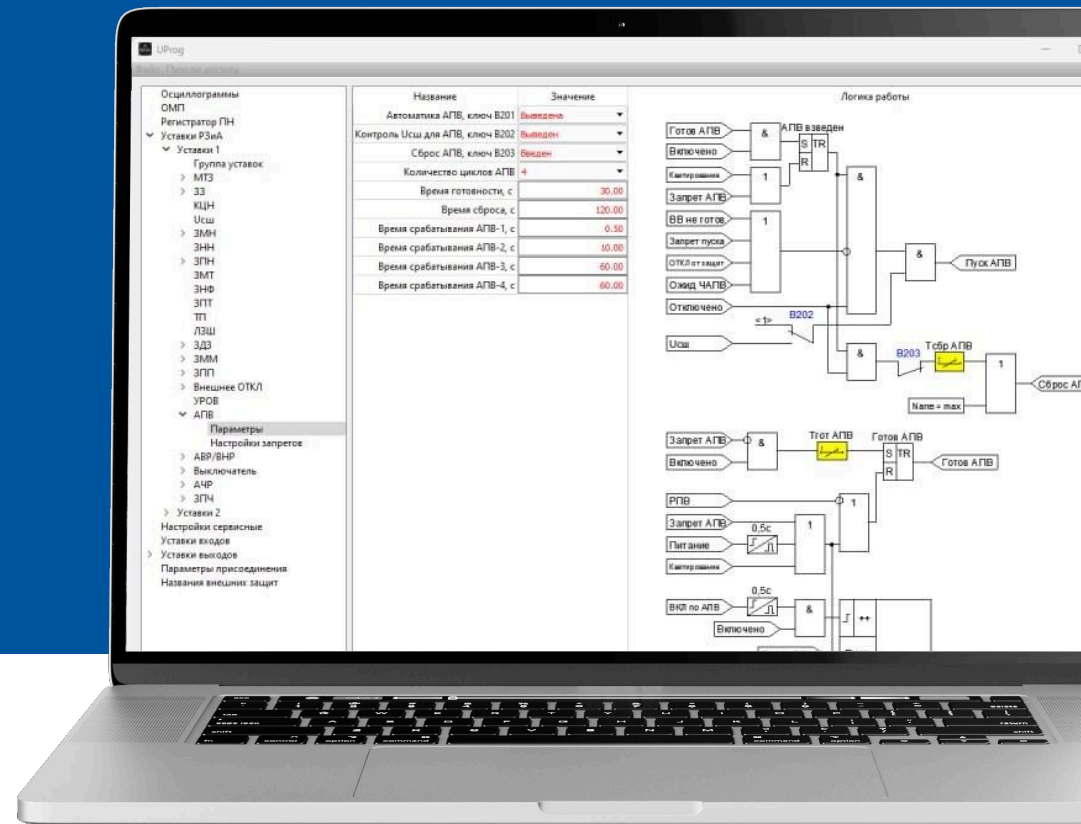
UProg

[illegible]

Осциллограммы
ОМП
Регистратор ПН
Уставки РЗиА
Уставки 1
Группа уставок
МТЗ
ЗЗ
КЦН
Uсш
ЗМН
ЗНН
ЗПН
ЗМТ
ЗНФ
ЗПТ
ТП
ЛЗШ
ЗДЗ
ЗММ
ЗПП
Внешнее ОТКЛ
УРОВ
АПВ
Параметры
Настройки запретов
АВР/ВНР
Выключатель
АЧР
ЗПЧ
Уставки 2
Настройки сервисные
Уставки входов
Уставки выходов
Параметры присоединения
Названия внешних защит

| Название | Значение |
|---|---|
| Автоматика АПВ, ключ В201 | Выведена |
| Контроль Uсш для АПВ, ключ В202 | Выведен |
| Сброс АПВ, ключ В203 | Введен |
| Количество циклов АПВ | 4 |
| Время готовности, с | 30.00 |
| Время сброса, с | 120.00 |
| Время срабатывания АПВ-1, с | 0.50 |
| Время срабатывания АПВ-2, с | 10.00 |
| Время срабатывания АПВ-3, с | 60.00 |
| Время срабатывания АПВ-4, с | 60.00 |

Логика работы

Готов АПВ
&
АПВ взведен
S
TR
R
Включено
Квитирование
1
Запрет АПВ
&
ВВ не готов
1
Запрет пуска
&
ОТКЛ от защит
Пуск АПВ
Ожид ЧАПВ
Отключено
<1>
B202
Uсш
&
B203
Тсбр АПВ
1
Сброс АП
Nane = max

Запрет АПВ
&
Тгот АПВ
Готов АПВ
S
TR
Готов АПВ
Включено
R

РПВ
1
Запрет АПВ
0,5с
1
Питание
Квитирование

0,5с
ВКЛ по АПВ
&
++
Включено